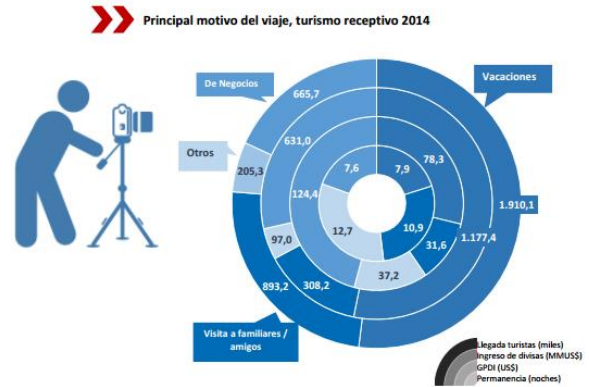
Principal motivo del viaje, turismo receptivo 2014

De Negocios

Vacaciones

Otros

Visita a familiares / amigos

665,7

631,0

7,6

7,9

78,3

205,3

124,4

1.910,1

12,7

10,9

97,0

31,6

1.177,4

37,2

893,2

308,2

Llegada turistas (miles)
Ingreso de divisas (MMUS$)
GPDI (US$)
Permanencia (noches)